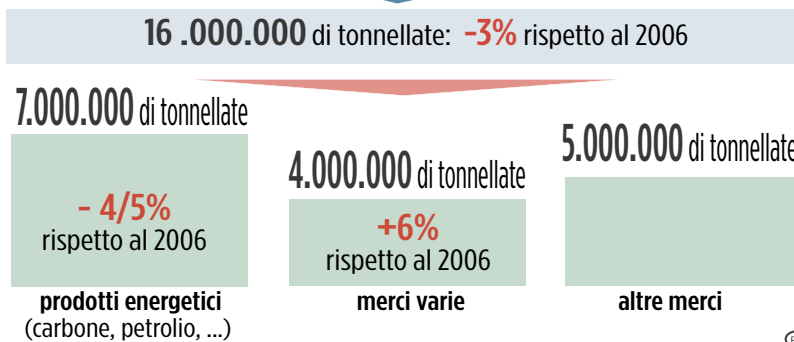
16 .000.000 di tonnellate: -3% rispetto al 2006

7.000.000 di tonnellate

- 4/5%
rispetto al 2006

prodotti energetici
(carbone, petrolio, ...)

4.000.000 di tonnellate

+6%
rispetto al 2006

merci varie

5.000.000 di tonnellate

altre merci